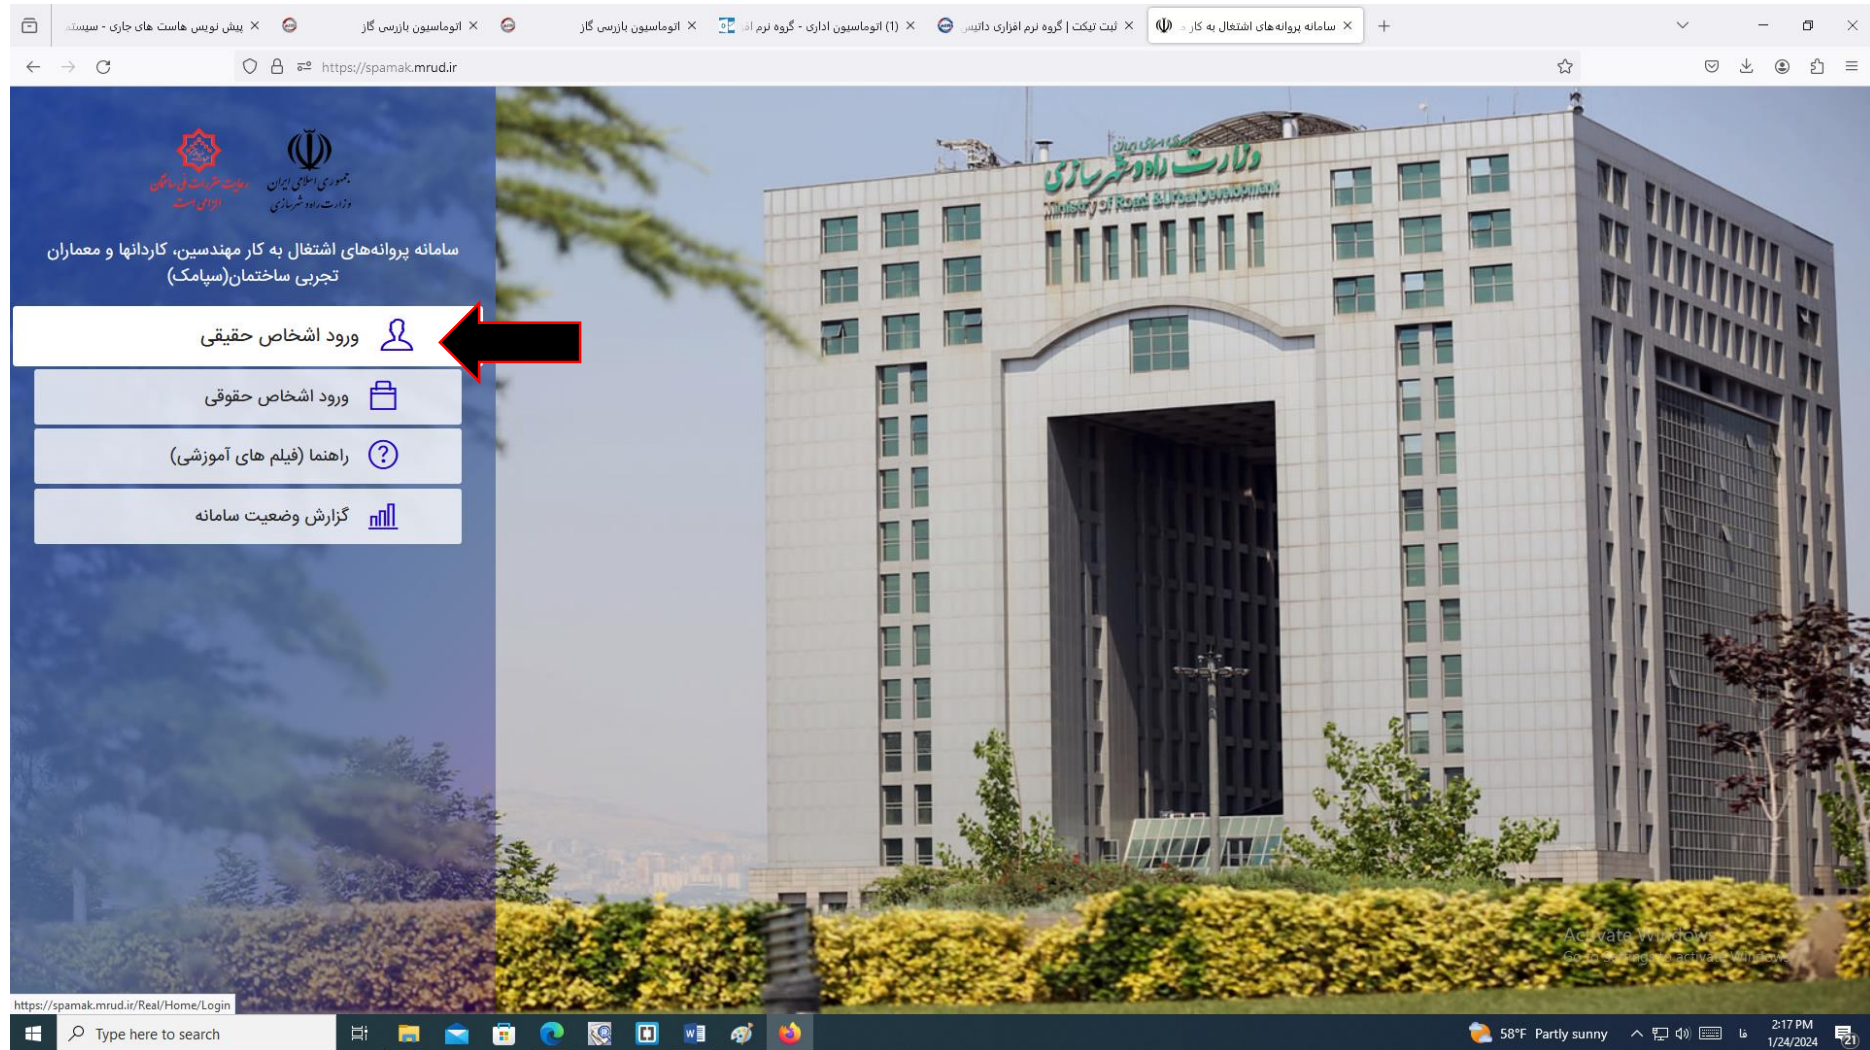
سامانه پروانه‌های اشتغال به کار
ثبت تیکت | گروه نرم افزاری داتیس
(1) اتوماسیون اداری - گروه نرم اف
اتوماسیون بازرسی گاز
اتوماسیون بازرسی گاز
پیش نویس هاست های جاری - سیستم

https://spamak.mrud.ir

جمهوری اسلامی ایران
وزارت راه و شهرسازی

سامانه پروانه‌های اشتغال به کار مهندسین، کاردانها و معماران تجربی ساختمان(سپامک)

ورود اشخاص حقیقی
ورود اشخاص حقوقی
راهنما (فیلم های آموزشی)
گزارش وضعیت سامانه

وزارت راه و شهرسازی
Ministry of Road & Urban Development

Activate Windows
Go to Settings to activate Windows.

https://spamak.mrud.ir/Real/Home/Login

Type here to search
58°F Partly sunny
2:17 PM
1/24/2024
21